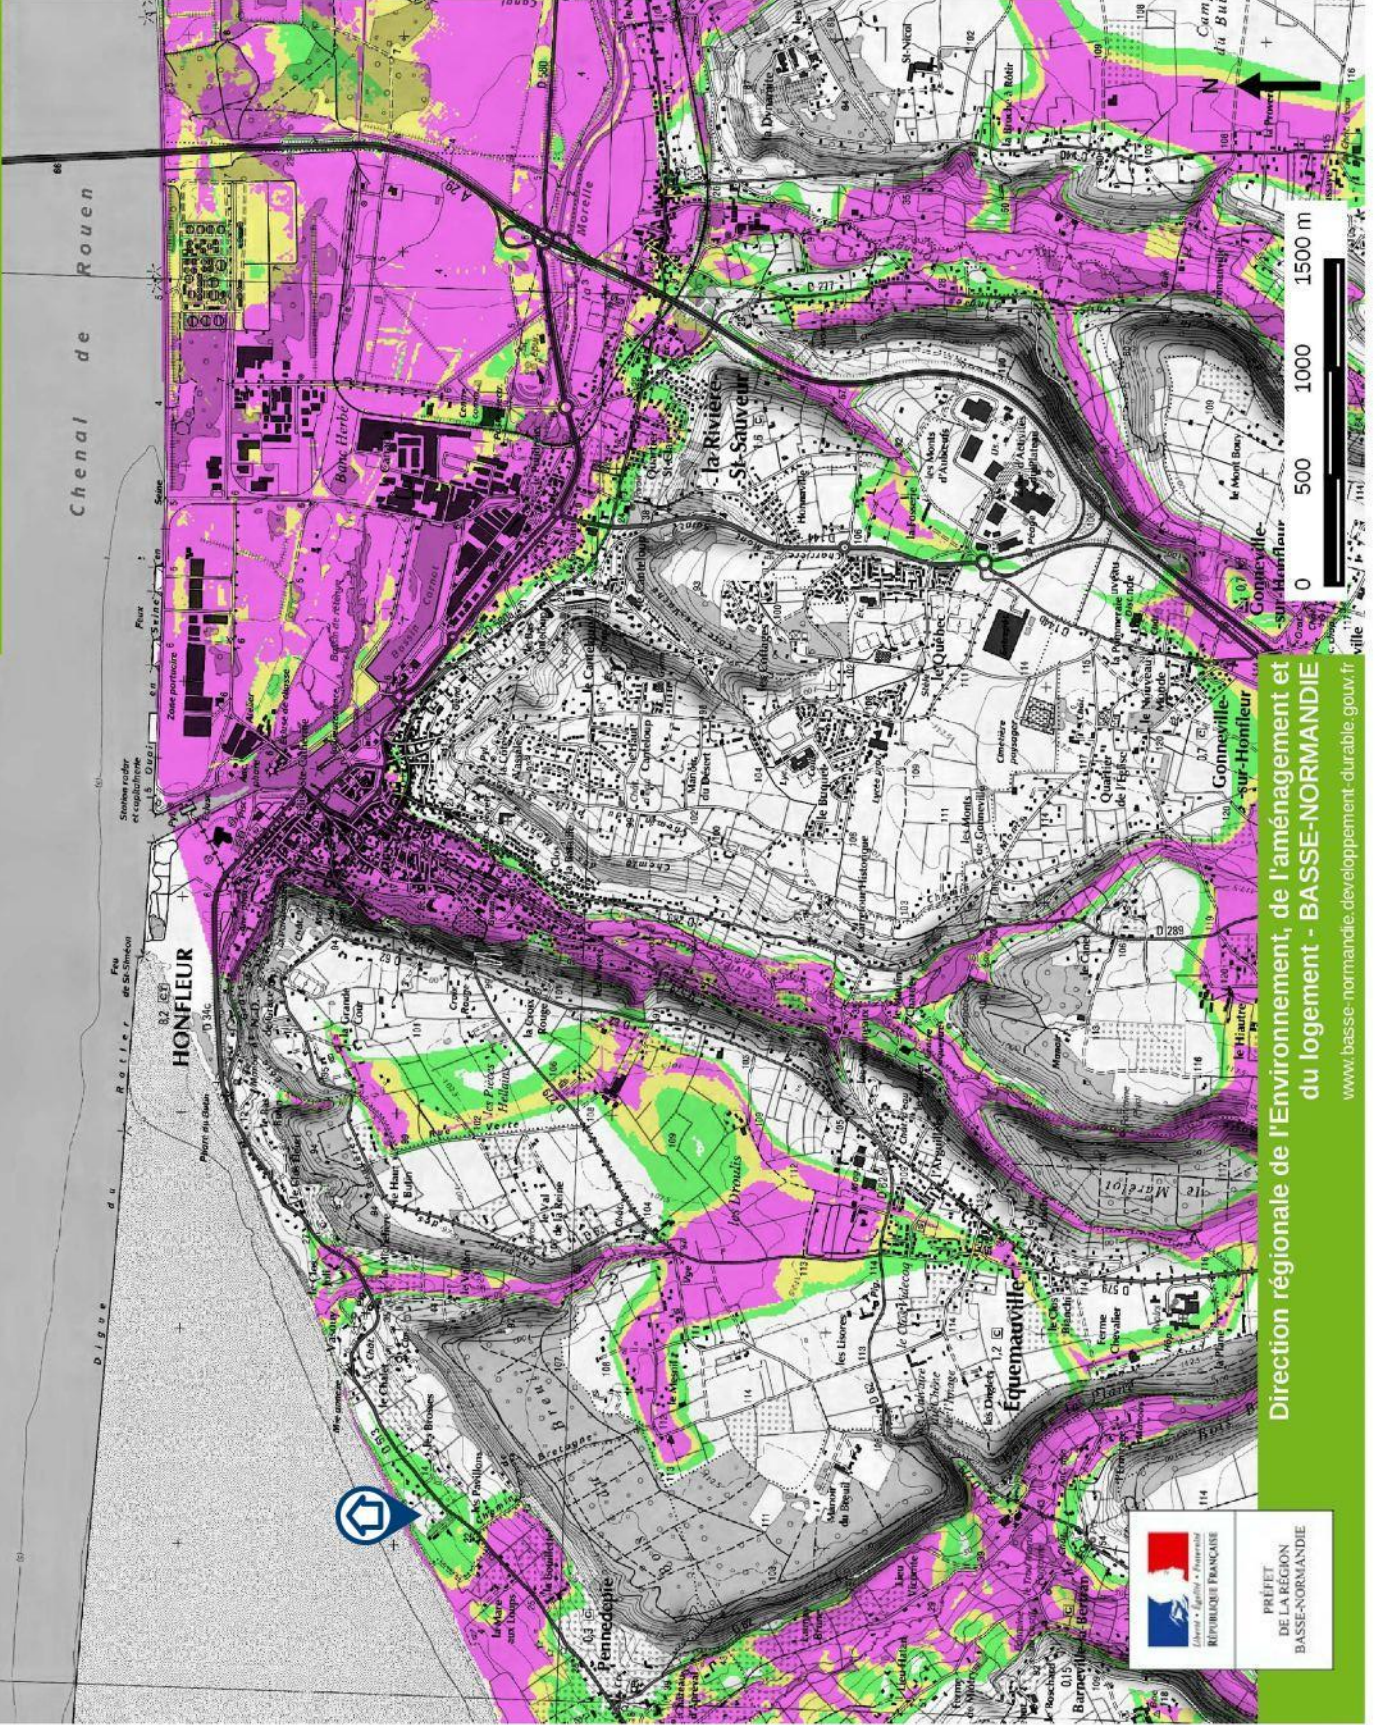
Direction régionale de l'Environnement, de l'aménagement et du logement - BASSE-NORMANDIE
www.basse-normandie.developpement-durable.gouv.fr

0 500 1000 1500 m

N

PRÉFET DE LA RÉGION BASSE-NORMANDIE
Liberté • Égalité • Fraternité
RÉPUBLIQUE FRANÇAISE

Chenal de Rouen
HONFLEUR
la Rivière-St-Sauveur
Gonneville-sur-Honfleur
Équemauville
Pennedepie
le Québec
Digue du Ratier
Barneville
les Dronails
Vasouy
Bassin Carnot